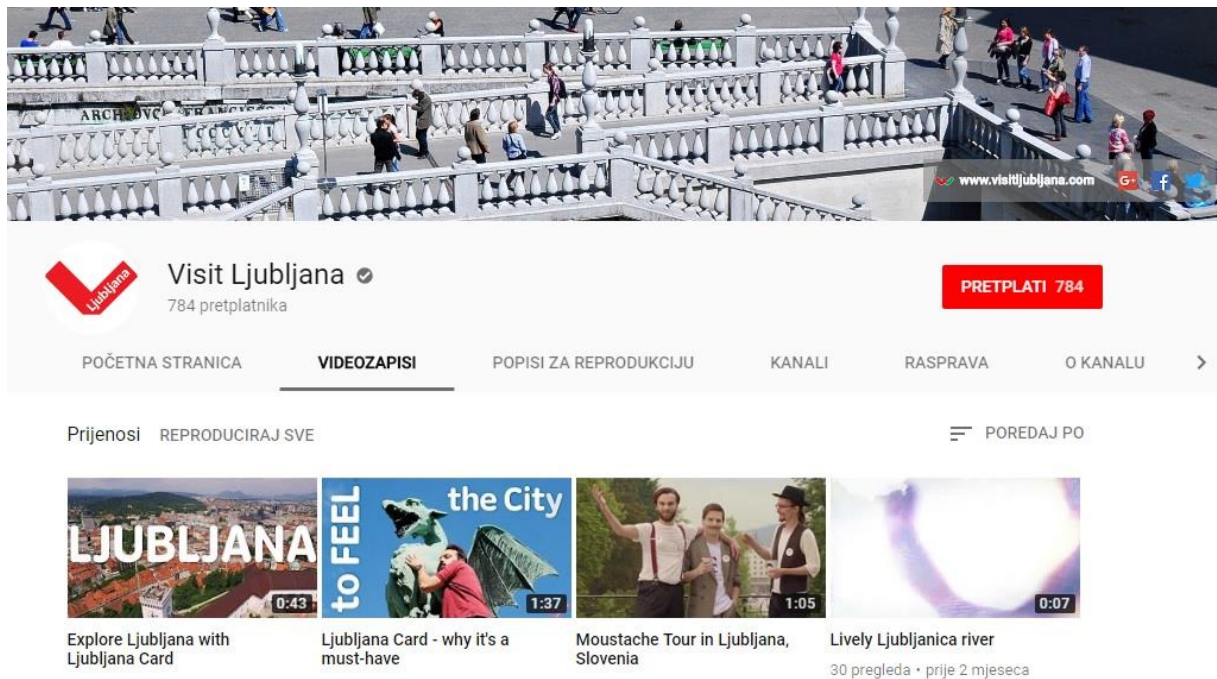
www.visitljubljana.com

Ljubljana

Visit Ljubljana
784 pretplatnika

PRETPLATI 784

POČETNA STRANICA
VIDEOZAPISI
POPISI ZA REPRODUKCIJU
KANALI
RASPRAVA
O KANALU

Prijenosi REPRODUCIRAJ SVE

POREDAJ PO

LJUBLJANA
0:43
Explore Ljubljana with Ljubljana Card

to FEEL the City
1:37
Ljubljana Card - why it's a must-have

1:05
Moustache Tour in Ljubljana, Slovenia

0:07
Lively Ljubljanica river
30 pregleda • prije 2 mjeseca